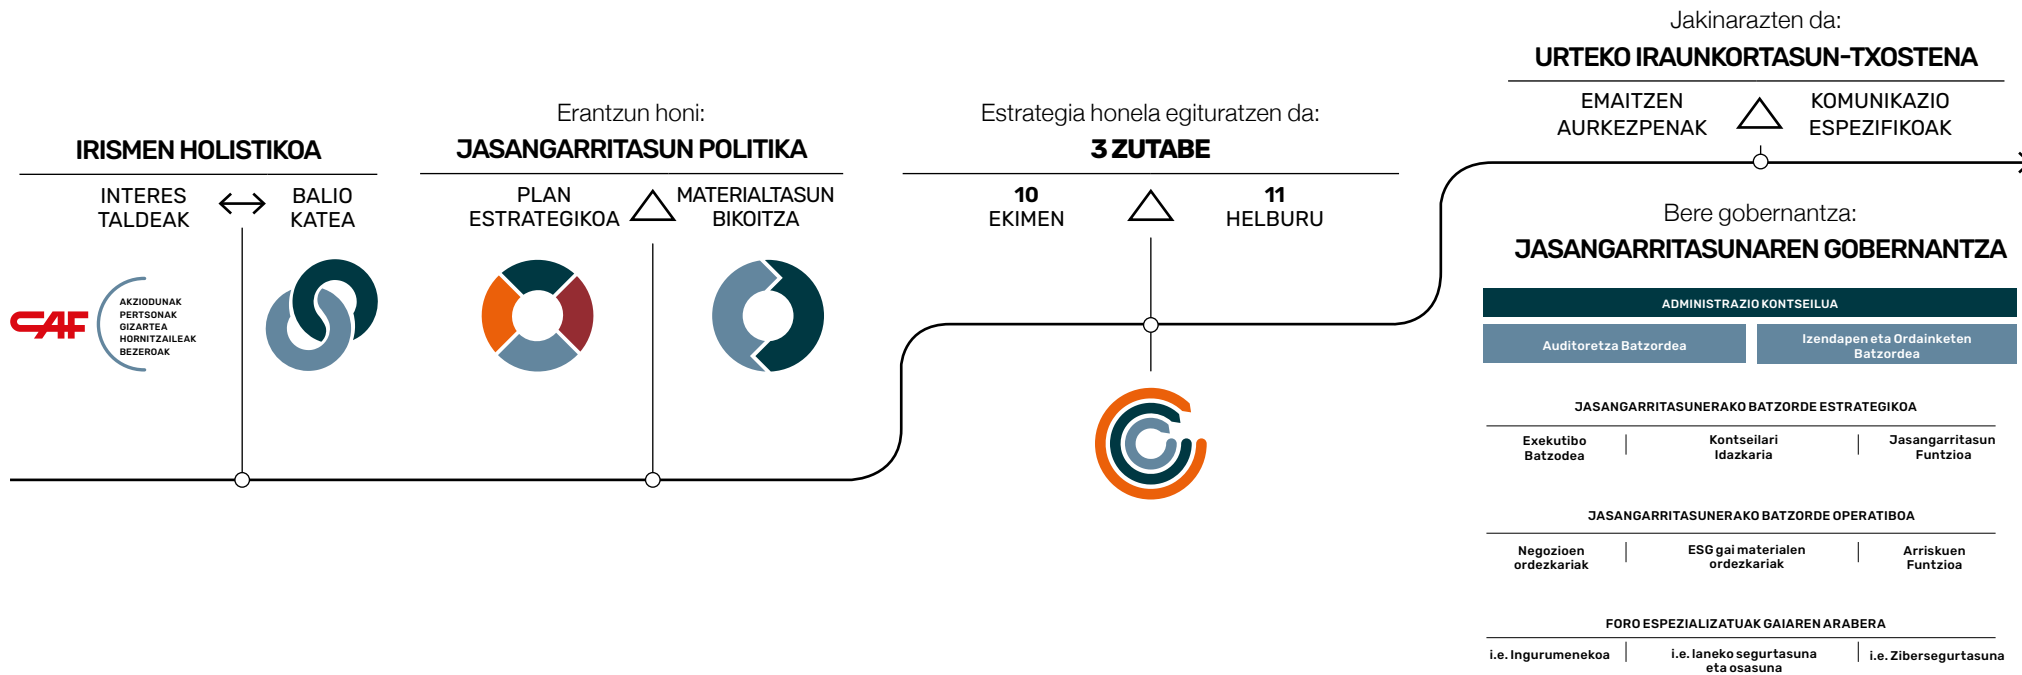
IRISMEN HOLISTIKOA

INTERES TALDEAK ⟷ BALIO KATEA

CAF

AKZIODUNAK
PERTSONAK
GIZARTEA
HORNITZAILEAK
BEZEROAK

Erantzun honi:
JASANGARRITASUN POLITIKA

PLAN ESTRATEGIKOA △ MATERIALTASUN BIKOITZA

Estrategia honela egituratzen da:
3 ZUTABE

10 EKIMEN △ 11 HELBURU

Jakinarazten da:
URTEKO IRAUNKORTASUN-TXOSTENA

EMAITZEN AURKEZPENAK △ KOMUNIKAZIO ESPEZIFIKOAK

Bere gobernantza:
JASANGARRITASUNAREN GOBERNANTZA

ADMINISTRAZIO KONTSEILUA

Auditoretza Batzordea

Izendapen eta Ordainketen Batzordea

JASANGARRITASUNERAKO BATZORDE ESTRATEGIKOA

Exekutibo Batzodea | Kontseilari Idazkaria | Jasangarritasun Funtzioa

JASANGARRITASUNERAKO BATZORDE OPERATIBOA

Negozioen ordezkariak | ESG gai materialen ordezkariak | Arriskuen Funtzioa

FORO ESPEZIALIZATUAK GAIAREN ARABERA

i.e. Ingurumenekoa | i.e. laneko segurtasuna eta osasuna | i.e. Zibersegurtasuna